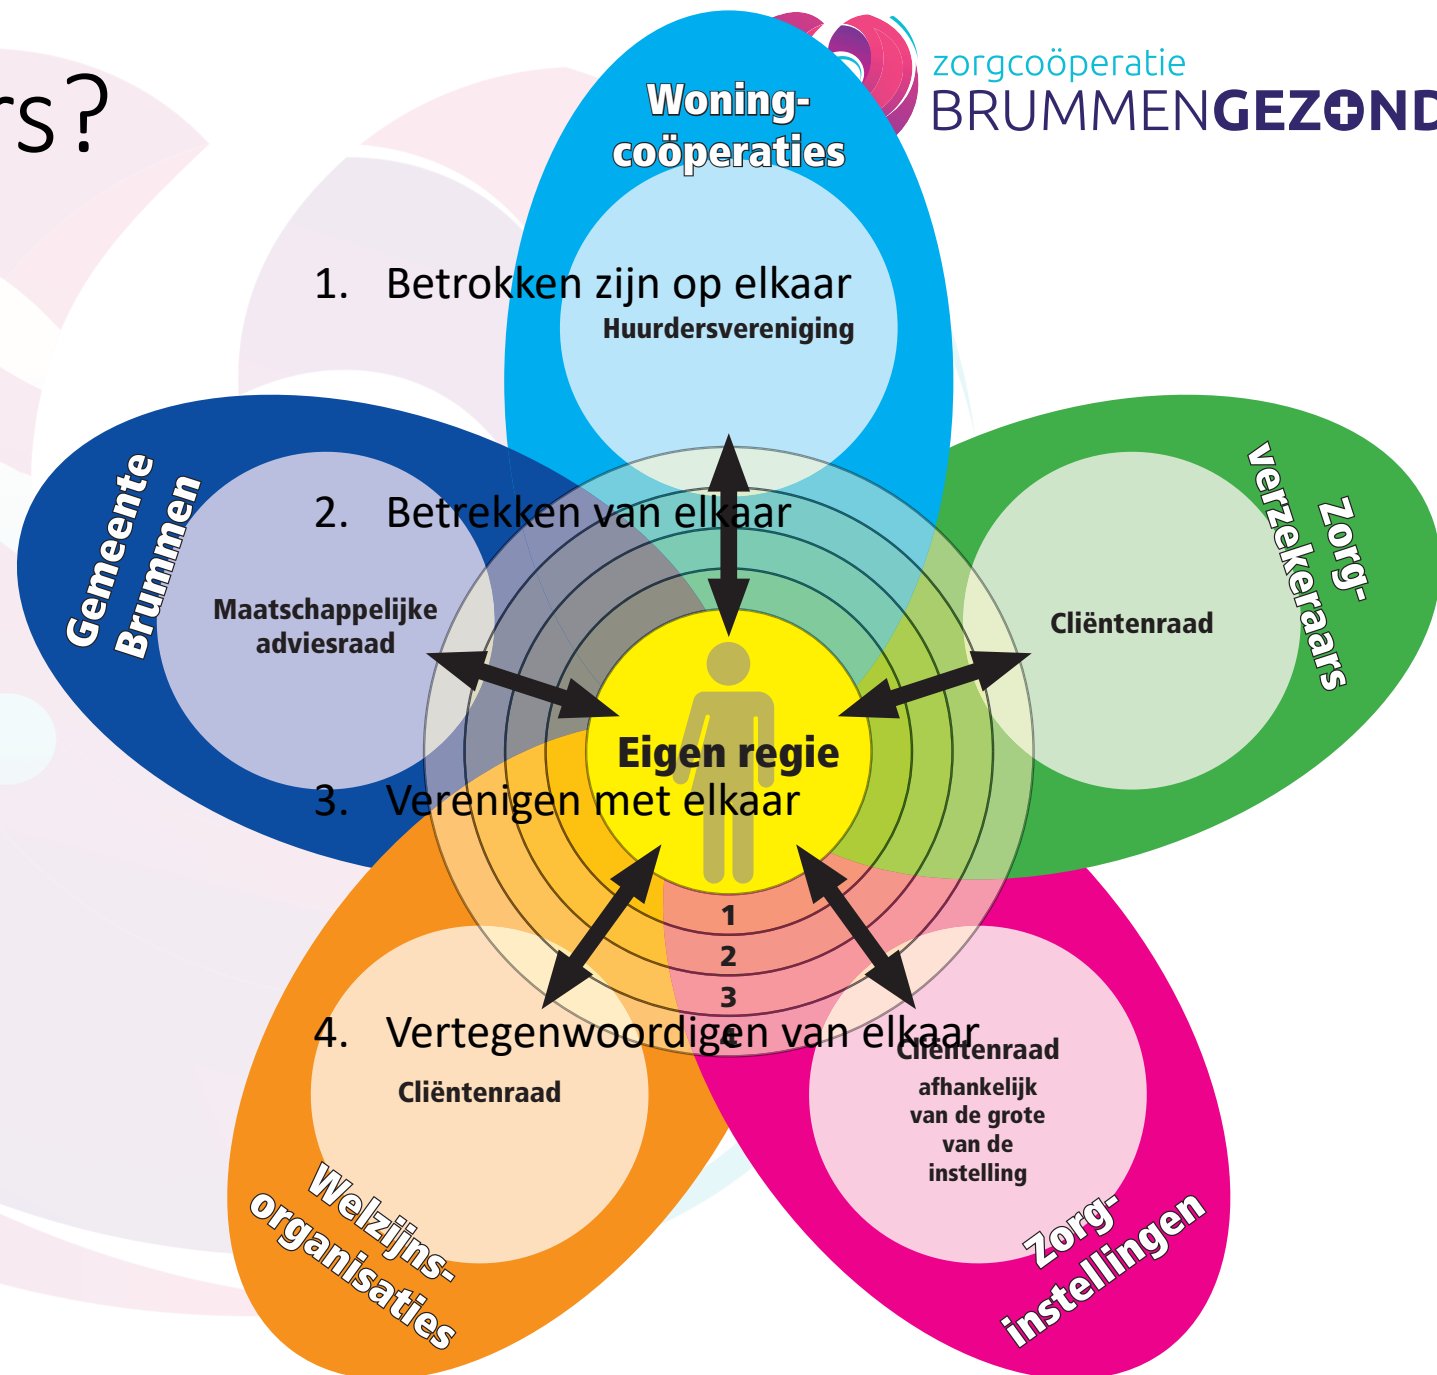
rs?

zorgcoöperatie
BRUMMENGEZOND

Woning-coöperaties

1. Betrokken zijn op elkaar

Huurdersvereniging

Gemeente Brummen

2. Betrekken van elkaar

Maatschappelijke adviesraad

Zorg-verzekeraars

Cliëntenraad

Eigen regie

3. Verenigen met elkaar

1
2
3

4. Vertegenwoordigen van elkaar

Cliëntenraad
afhankelijk van de grote van de instelling

Cliëntenraad

Welzijns-organisaties

Zorg-instellingen